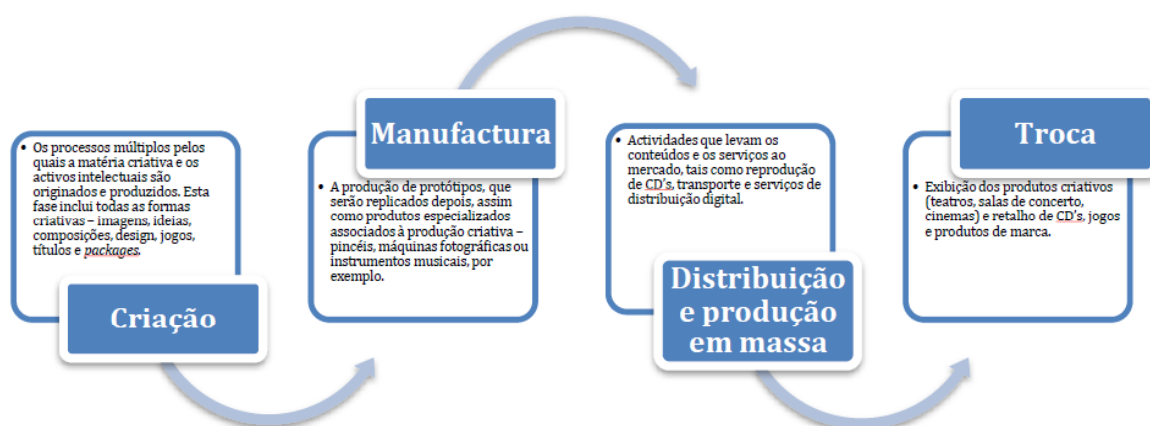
• Os processos múltiplos pelos quais a matéria criativa e os activos intelectuais são originados e produzidos. Esta fase inclui todas as formas criativas – imagens, ideias, composições, design, jogos, títulos e *packages*.

Criação

Manufactura

• A produção de protótipos, que serão replicados depois, assim como produtos especializados associados à produção criativa – pincéis, máquinas fotográficas ou instrumentos musicais, por exemplo.

• Actividades que levam os conteúdos e os serviços ao mercado, tais como reprodução de CD's, transporte e serviços de distribuição digital.

Distribuição e produção em massa

Troca

• Exibição dos produtos criativos (teatros, salas de concerto, cinemas) e retalho de CD's, jogos e produtos de marca.